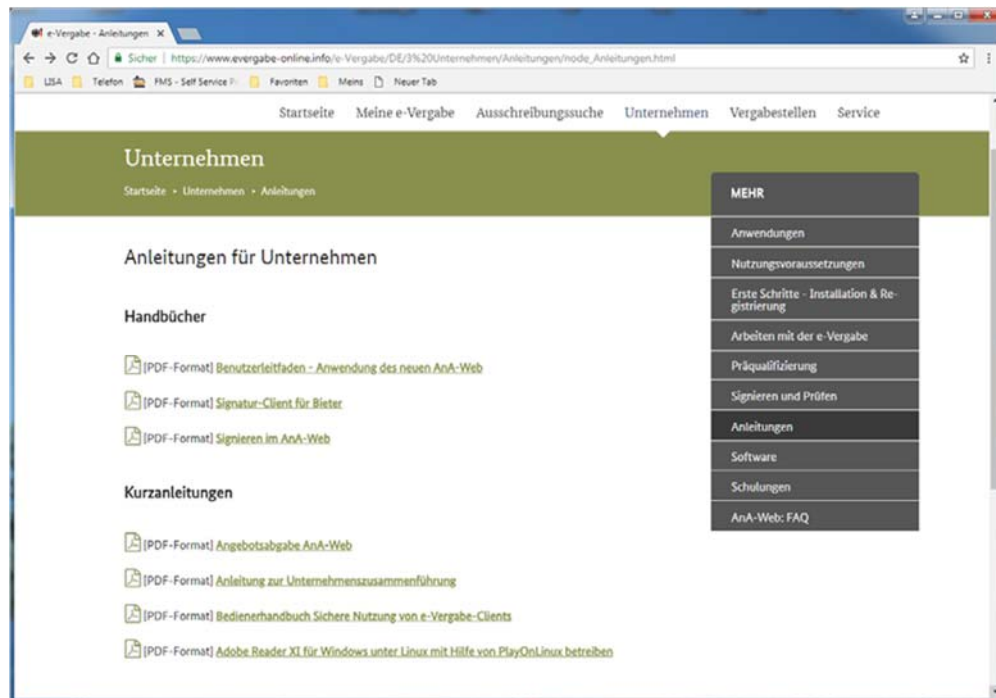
e-Vergabe - Anleitungen ×

Sicher | https://www.evergabe-online.info/e-Vergabe/DE/3%20Unternehmen/Anleitungen/node_Anleitungen.html

LISA Telefon FMS - Self Service P Favoriten Meins Neuer Tab

Startseite Meine e-Vergabe Ausschreibungssuche Unternehmen Vergabestellen Service

Unternehmen

Startseite › Unternehmen › Anleitungen

MEHR

Anwendungen

Nutzungsvoraussetzungen

Erste Schritte - Installation & Registrierung

Arbeiten mit der e-Vergabe

Präqualifizierung

Signieren und Prüfen

Anleitungen

Software

Schulungen

AnA-Web: FAQ

Anleitungen für Unternehmen

Handbücher

[PDF-Format] Benutzerleitfaden - Anwendung des neuen AnA-Web

[PDF-Format] Signatur-Client für Bieter

[PDF-Format] Signieren im AnA-Web

Kurzanleitungen

[PDF-Format] Angebotsabgabe AnA-Web

[PDF-Format] Anleitung zur Unternehmenszusammenführung

[PDF-Format] Bedienerhandbuch Sichere Nutzung von e-Vergabe-Clients

[PDF-Format] Adobe Reader XI für Windows unter Linux mit Hilfe von PlayOnLinux betreiben